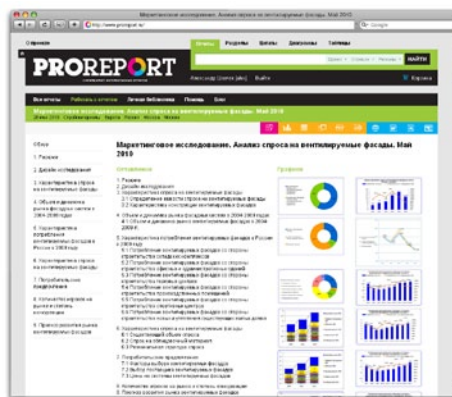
Маркетинговое исследование. Анализ спроса на вентилируемые фасады. Май 2010

http://www.proreport.ru

Google

Отчеты Разделы Каталог Дайджесты Таблицы

PROREPORT

НАЙТИ

Корзина

Выйти

Все отчеты Поиск Блог

Маркетинговое исследование. Анализ спроса на вентилируемые фасады. Май 2010

Обзор

1. Резюме

2. Дизайн исследования

3. Характеристика спроса на вентилируемые фасады

4. Объем и динамика рынка фасадных систем в 2004-2009 годах

5. Характеристика потребления вентилируемых фасадов в России в 2009 году

6. Характеристика спроса на вентилируемые фасады

7. Потребительские предпочтения

8. Количество игроков на рынке и степень конкуренции

9. Прогноз развития рынка вентилируемых фасадов

Маркетинговое исследование. Анализ спроса на вентилируемые фасады. Май 2010

Оглавление

Графики

1. Резюме
2. Дизайн исследования
3. Характеристика спроса на вентилируемые фасады
4. Объем и динамика рынка фасадных систем в 2004-2009 годах
5. Характеристика потребления вентилируемых фасадов в России в 2009 году
6. Характеристика спроса на вентилируемые фасады
7. Потребительские предпочтения
8. Количество игроков на рынке и степень конкуренции
9. Прогноз развития рынка вентилируемых фасадов

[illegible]